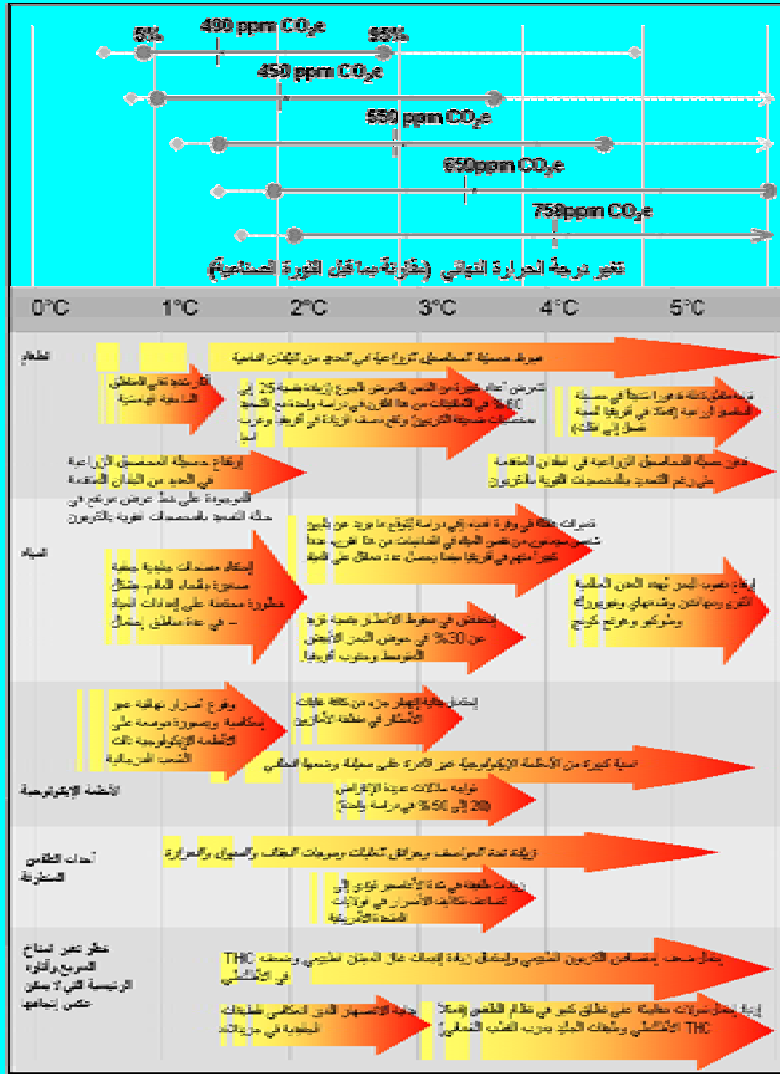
5%

490 ppm $CO_2e$

95%

450 ppm $CO_2e$

550 ppm $CO_2e$

650ppm $CO_2e$

750ppm $CO_2e$

تغير درجة الحرارة النهائي (مقارنة بما قبل الثورة الصناعية)

0°C 1°C 2°C 3°C 4°C 5°C

الطعام

هبوط محصلة المحاصيل الزراعية في العديد من البلدان النامية

آثار عديدة على المناطق الشاسعة الجغرافية

تعرض أعداد كبيرة من الناس للجوع (زيادة بنسبة 25 إلى 60% في الخمسينات من هذا القرن) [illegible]

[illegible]

ارتفاع محصلة المحاصيل الزراعية في العديد من البلدان المتقدمة

هبوط محصلة المحاصيل الزراعية في البلدان المتقدمة على الرغم من التسميد بالمخصبات القوية بالكربون

المياه

إمكانية مصادر مياه جوفية صغيرة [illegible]

تغيرات هائلة في وفرة المياه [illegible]

ارتفاع منسوب البحر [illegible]

انخفاض في سقوط الأمطار بنسبة تزيد عن 30% في حوض البحر الأبيض المتوسط وجنوب أفريقيا

الأنظمة الإيكولوجية

وقوع أضرار نهائية عنيفة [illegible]

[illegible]

نسبة كبيرة من الأنظمة الإيكولوجية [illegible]

تواجه سلالات عديدة الانقراض (20 إلى 50% في دراسة واحدة)

أحداث الطقس المتطرفة

زيادة شدة العواصف وحرائق الغابات وموجات الجفاف والسيول والحرارة

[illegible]

خطر تغير المناخ السريع وآثاره الرئيسية التي لا يمكن عكس اتجاهها

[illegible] THC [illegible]

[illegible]

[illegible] THC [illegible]